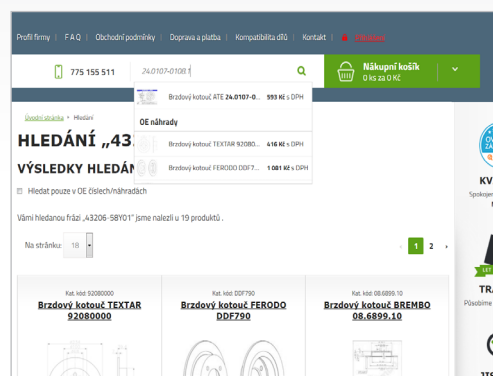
Profil firmy | F A Q | Obchodní podmínky | Doprava a platba | Kompatibilita dílů | Kontakt | Přihlášení

775 155 511

24.0107-0108.1

Nákupní košík
0 ks za 0 Kč

Brzdový kotouč ATE 24.0107-0... 593 Kč s DPH

OE náhrady

Brzdový kotouč TEXTAR 92080... 416 Kč s DPH

Brzdový kotouč FERODO DDF7... 1 081 Kč s DPH

Úvodní stránka > Hledání

HLEDÁNÍ „43

VÝSLEDKY HLEDÁN

Hledat pouze v OE číslech/náhradách

Vámi hledanou frázi „43206-58Y01" jsme nalezli u 19 produktů .

Na stránku: 18

1 2 ›

Kat. kód: 92080000
Brzdový kotouč TEXTAR 92080000

Kat. kód: DDF790
Brzdový kotouč FERODO DDF790

Kat. kód: 08.6899.10
Brzdový kotouč BREMBO 08.6899.10

KV
Spokojen

TRA